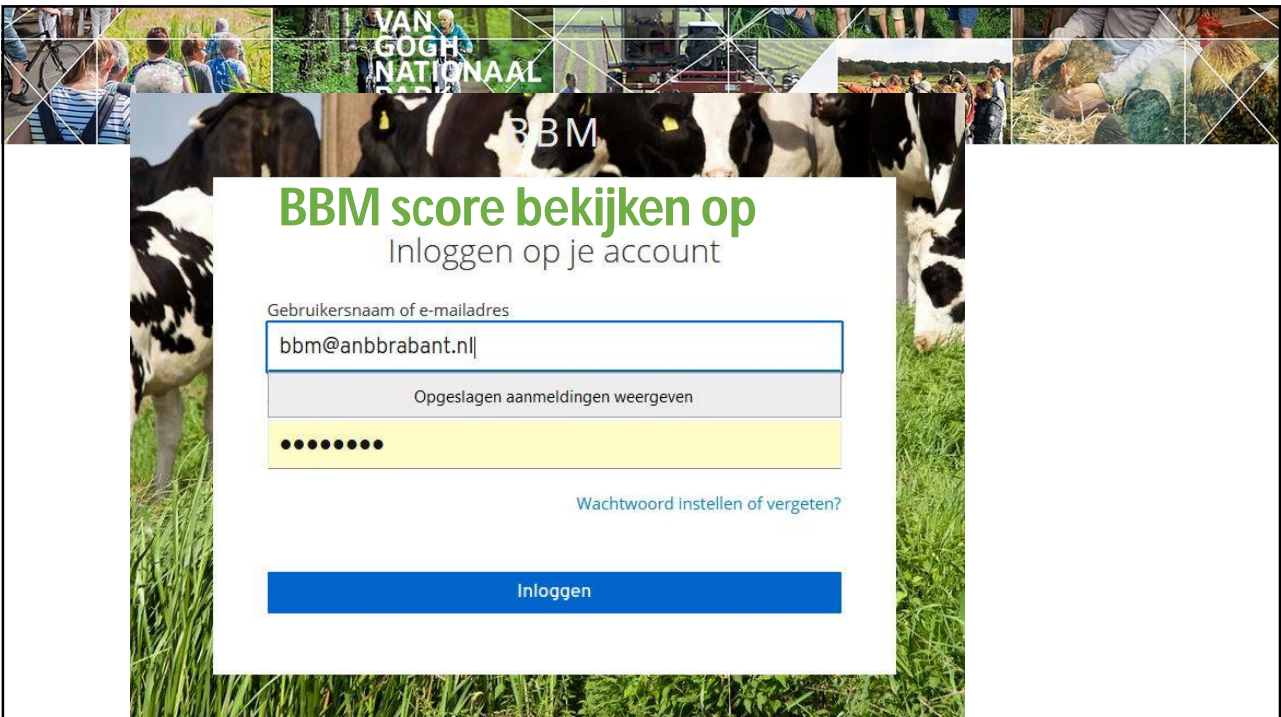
VAN GOGH NATIONAAL PARK

BBM

BBM score bekijken op

Inloggen op je account

Gebruikersnaam of e-mailadres

bbm@anbbrabant.nl

Opgeslagen aanmeldingen weergeven

••••••••

Wachtwoord instellen of vergeten?

Inloggen